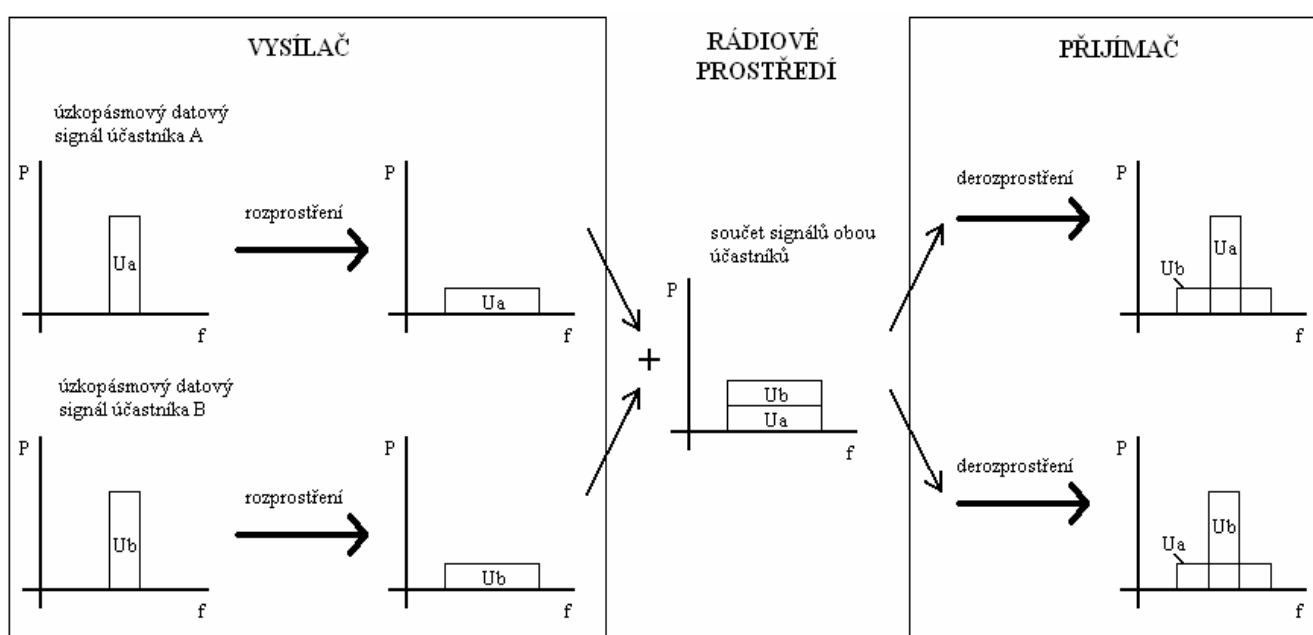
VYSÍLAČ

úzkopásmový datový signál účastníka A

P

Ua

f

rozprostření

P

Ua

f

úzkopásmový datový signál účastníka B

P

Ub

f

rozprostření

P

Ub

f

RÁDIOVÉ PROSTŘEDÍ

součet signálů obou účastníků

P

+

Ub

Ua

f

PŘIJÍMAČ

derozprostření

P

Ub

Ua

f

derozprostření

P

Ua

Ub

f